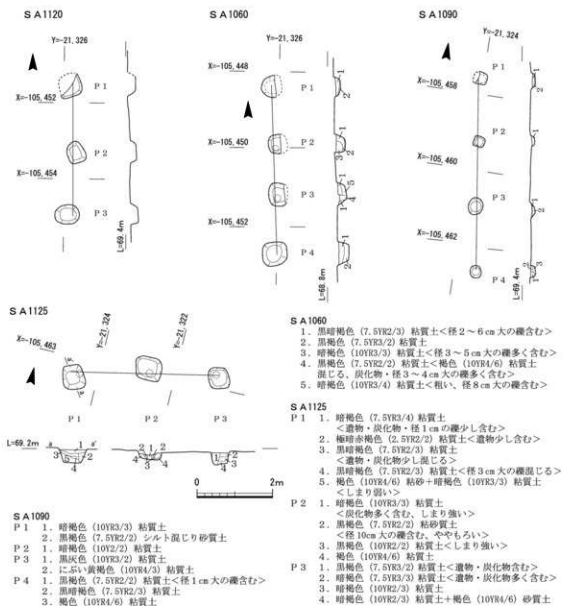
S A1120

Y=-21, 326

X=-105, 452

X=-105, 454

P 1

P 2

P 3

L=69. 4m

S A1060

Y=-21, 326

X=-105, 448

X=-105, 450

X=-105, 452

P 1

P 2

P 3

P 4

L=68. 8m

S A1090

Y=-21, 324

X=-105, 458

X=-105, 460

X=-105, 462

P 1

P 2

P 3

P 4

L=69. 4m

S A1125

X=-105, 463

Y=-21, 324

Y=-21, 322

P 1

P 2

P 3

L=69. 2m

0

2m

S A1060
1. 黒褐色 (7.5YR2/3) 粘質土<径2～6cm大の礫含む>
2. 黒褐色 (7.5YR3/2) 粘質土
3. 暗褐色 (10YR3/3) 粘質土<径3～5cm大の礫多く含む>
4. 黒褐色 (7.5YR2/2) 粘質土<褐色 (10YR4/6) 粘質土混じる, 炭化物・径3～4cm大の礫多く含む>
5. 暗褐色 (10YR3/4) 粘質土<粗い, 径8cm大の礫含む>

S A1125
P 1 1. 暗褐色 (7.5YR3/4) 粘質土 <遺物・炭化物・径1cm の礫少し含む>
2. 極暗赤褐色 (2.5YR2/2) 粘質土<遺物少し含む>
3. 黒褐色 (7.5YR2/3) 粘質土 <遺物・炭化物少し混じる>
4. 黒褐色 (7.5YR2/3) 粘質土<径3cm大の礫混じる>
5. 褐色 (10YR4/6) 粘砂+暗褐色 (10YR3/3) 粘質土 <しまり弱い>
P 2 1. 暗褐色 (10YR3/3) 粘質土 <炭化物多く含む, しまり強い>
2. 黒褐色 (7.5YR2/2) 粘砂質土 <径10cm大の礫含む, ややもろい>
3. 黒褐色 (10YR2/2) 粘質土<しまり強い>
4. 褐色 (10YR4/6) 粘質土
P 3 1. 黒褐色 (7.5YR3/2) 粘質土<遺物・炭化物含む>
2. 黒褐色 (7.5YR3/3) 粘質土<遺物・炭化物多く含む>
3. 暗褐色 (10YR2/3) 粘質土
4. 黒褐色 (10YR2/3) 粘質土+褐色 (10YR4/6) 砂質土

S A1090
P 1 1. 暗褐色 (10YR3/3) 粘質土
2. 黒褐色 (7.5YR2/3) シルト混じり砂質土
P 2 1. 暗褐色 (10YR2/2) 粘質土
P 3 1. 黒灰色 (10YR3/2) 粘質土
2. にぶい黄褐色 (10YR4/3) 粘質土
P 4 1. 黒褐色 (7.5YR2/2) 粘質土<径1cm大の礫含む>
2. 黒暗褐色 (7.5YR2/3) 粘質土
3. 褐色 (10YR4/6) 粘質土